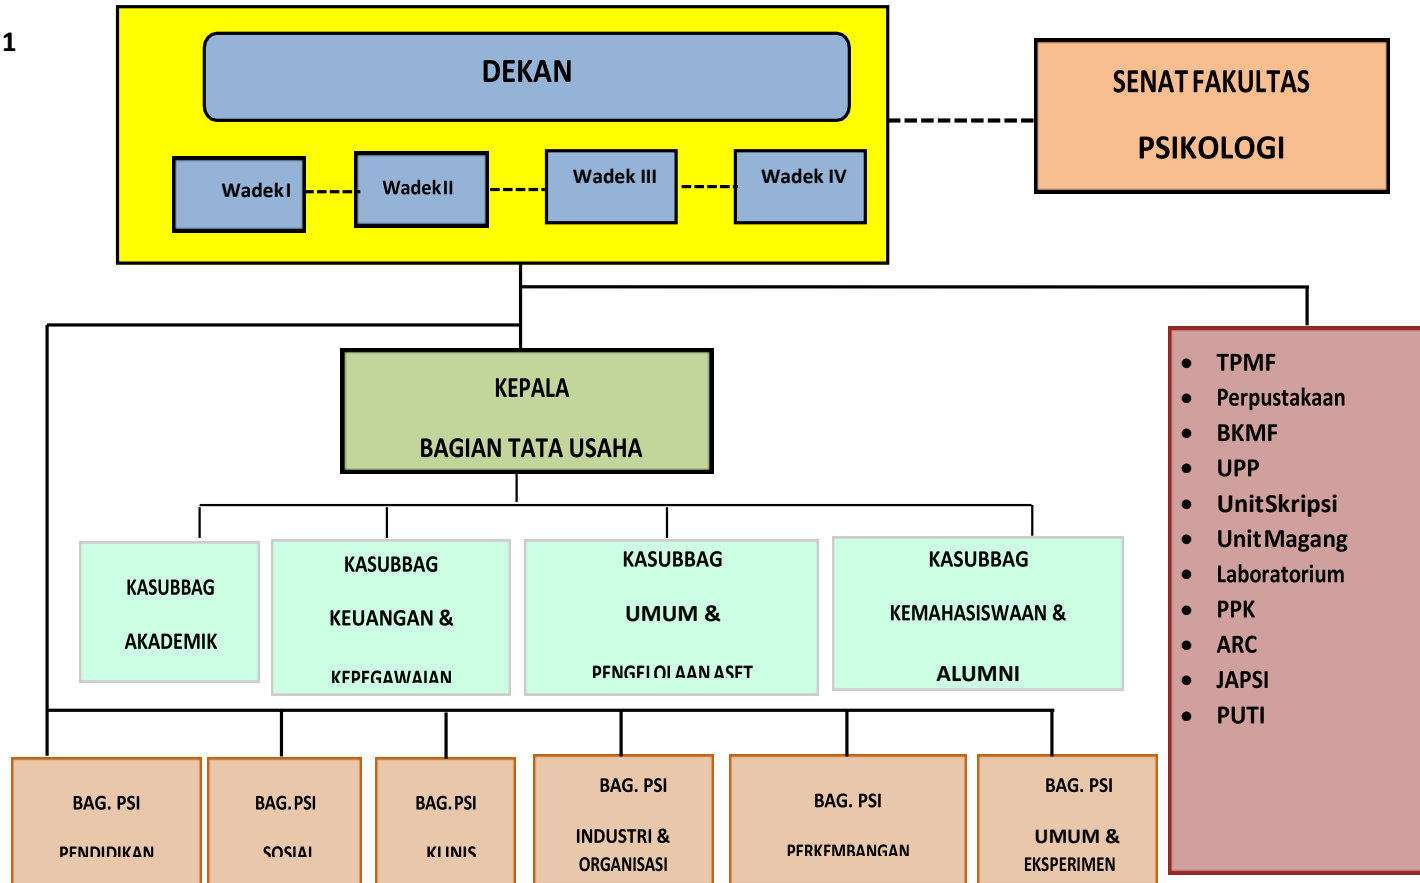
1

DEKAN

WadekI

WadekII

Wadek III

Wadek IV

SENAT FAKULTAS

PSIKOLOGI

KEPALA

BAGIAN TATA USAHA

- TPMF
- Perpustakaan
- BKMF
- UPP
- UnitSkripsi
- Unit Magang
- Laboratorium
- PPK
- ARC
- JAPSI
- PUTI

KASUBBAG

AKADEMIK

KASUBBAG

KEUANGAN &

KEPEGAWAIAN

KASUBBAG

UMUM &

PENGELOLAAN ASET

KASUBBAG

KEMAHASISWAAN &

ALUMNI

BAG. PSI

PENDIDIKAN

BAG. PSI

SOSIAL

BAG. PSI

KLINIS

BAG. PSI

INDUSTRI & ORGANISASI

BAG. PSI

PERKEMBANGAN

BAG. PSI

UMUM & EKSPERIMEN